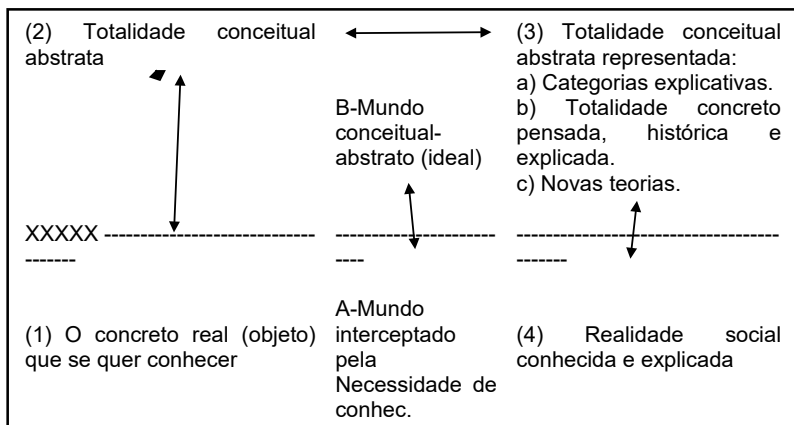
(2) Totalidade conceitual abstrata

(3) Totalidade conceitual abstrata representada:
a) Categorias explicativas.
b) Totalidade concreto pensada, histórica e explicada.
c) Novas teorias.

B-Mundo conceitual-abstrato (ideal)

XXXXX -----------------------------------

-------------------------

-------------------------------------------

(1) O concreto real (objeto) que se quer conhecer

A-Mundo interceptado pela Necessidade de conhec.

(4) Realidade social conhecida e explicada